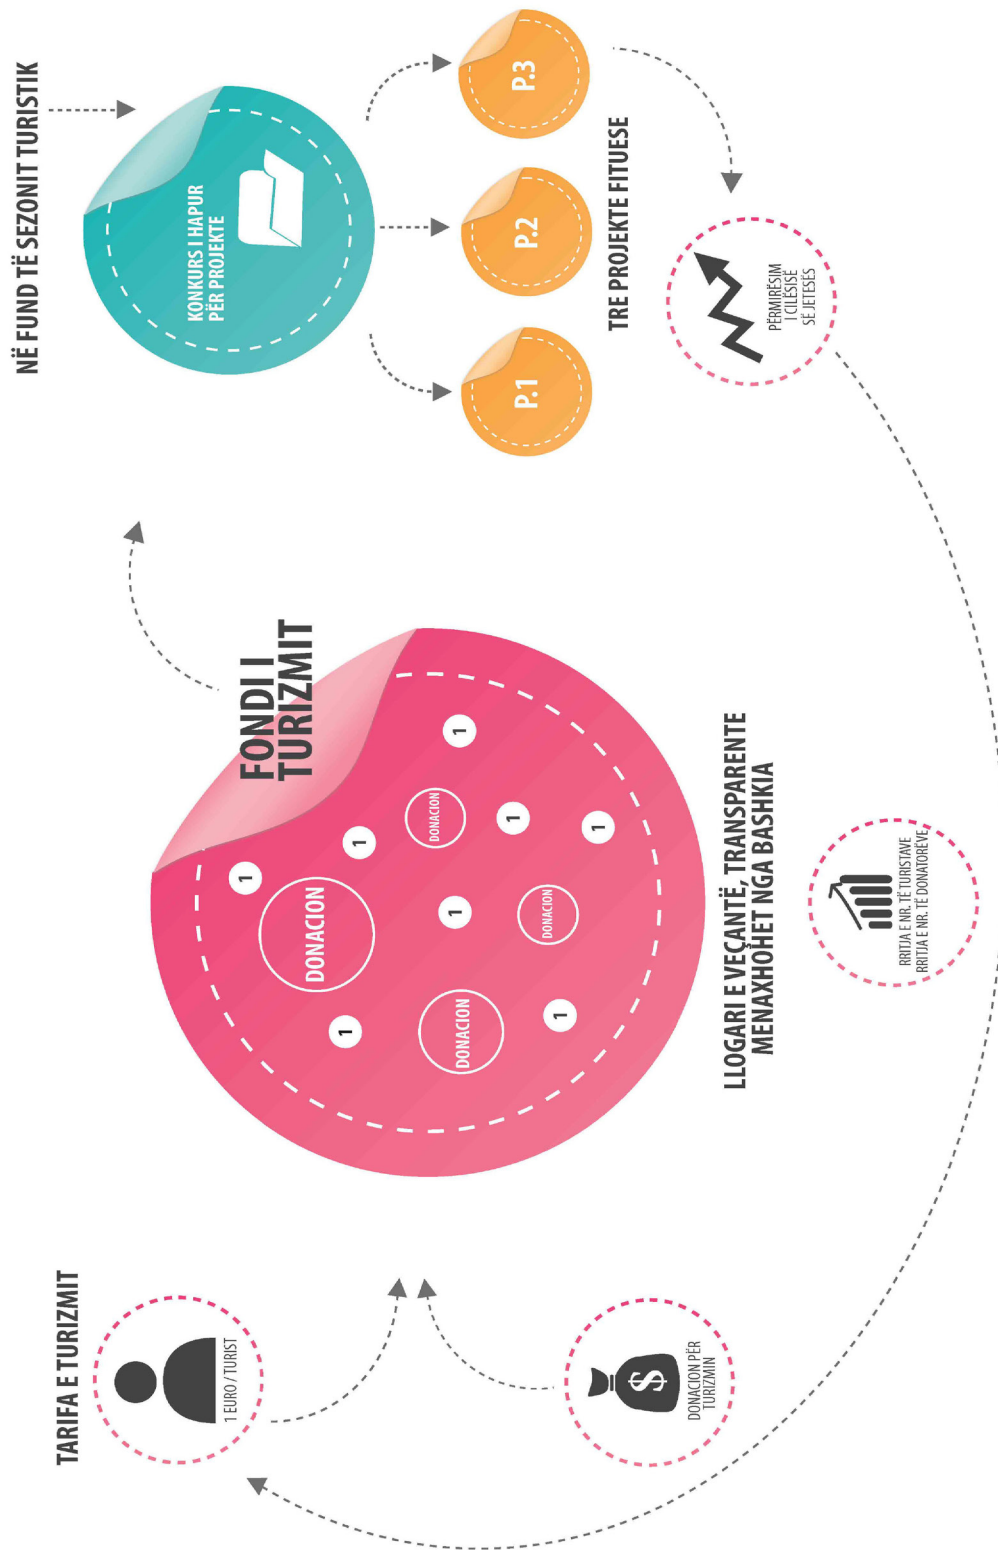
TARIFA E TURIZMIT

1 EURO / TURIST

$

DONACION PËR TURIZMIN

FONDI I TURIZMIT

1

1

1

1

1

1

1

1

DONACION

DONACION

DONACION

DONACION

LLOGARI E VEÇANTË, TRANSPARENTE MENAXHOHET NGA BASHKIA

RRITJA E NR. TË TURISTAVE RRITJA E NR. TË DONATORËVE

NË FUND TË SEZONIT TURISTIK

KONKURS I HAPUR PËR PROJEKTE

P.1

P.2

P.3

TRE PROJEKTE FITUESE

PËRMIRËSIM I CILËSISË SË JETESËS